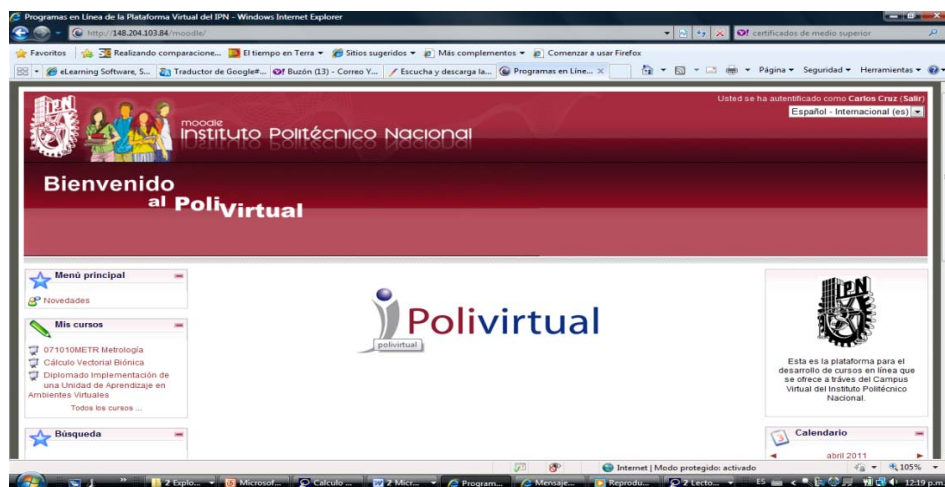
Programas en Línea de la Plataforma Virtual del IPN - Windows Internet Explorer

http://148.204.103.84/moodle/

certificados de medio superior

Favoritos | Realizando comparacione... | El tiempo en Terra ▾ | Sitios sugeridos ▾ | Más complementos ▾ | Comenzar a usar Firefox

eLearning Software, S... | Traductor de Google#... | Buzón (13) - Correo Y... | Escucha y descarga la... | Programas en Líne... ×

Página ▾ Seguridad ▾ Herramientas ▾

Usted se ha autentificado como Carlos Cruz (Salir)

Español - Internacional (es)

moodle
Instituto Politécnico Nacional

Bienvenido al PoliVirtual

Menú principal

Novedades

Mis cursos

071010METR Metrología

Cálculo Vectorial Biónica

Diplomado Implementación de una Unidad de Aprendizaje en Ambientes Virtuales

Todos los cursos ...

Búsqueda

Polivirtual

polivirtual

IPN

Esta es la plataforma para el desarrollo de cursos en línea que se ofrece a través del Campus Virtual del Instituto Politécnico Nacional.

Calendario

abril 2011

Internet | Modo protegido: activado

105%

2 Explo... | Microsof... | Calculo ... | 2 Micr... | Program... | Mensaje... | Reprodu... | 2 Lecto...

ES

12:19 p.m.